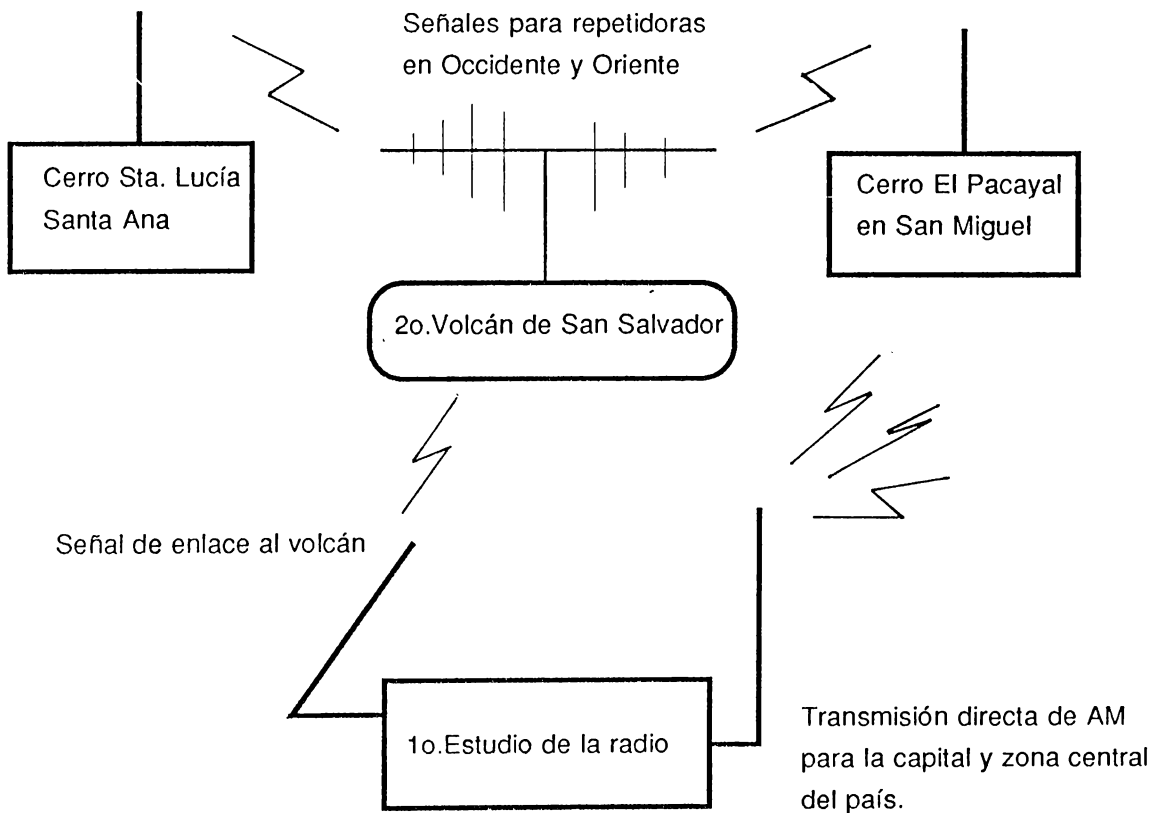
Señales para repetidoras en Occidente y Oriente

Cerro Sta. Lucía
Santa Ana

Cerro El Pacayal
en San Miguel

2o.Volcán de San Salvador

Señal de enlace al volcán

1o.Estudio de la radio

Transmisión directa de AM para la capital y zona central del país.